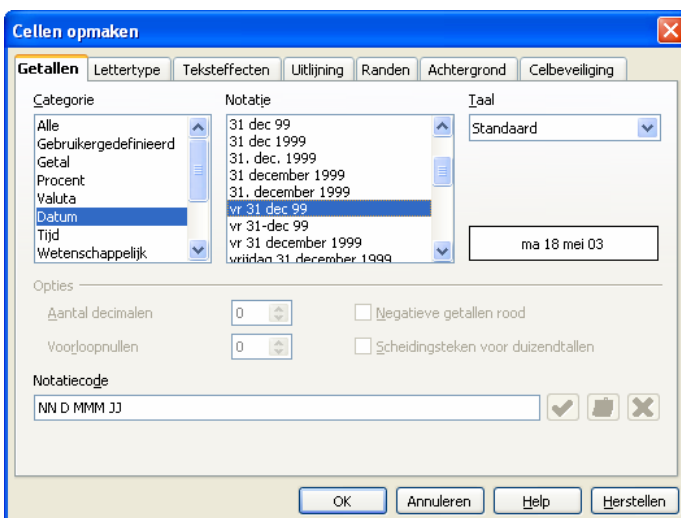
Cellen opmaken

Getallen | Lettertype | Teksteffecten | Uitlijning | Randen | Achtergrond | Celbeveiliging

Categorie
Alle
Gebruikergedefinieerd
Getal
Procent
Valuta
Datum
Tijd
Wetenschappelijk

Notatie
31 dec 99
31 dec 1999
31. dec. 1999
31 december 1999
31. december 1999
vr 31 dec 99
vr 31-dec 99
vr 31 december 1999
vrijdag 31 december 1999

Taal
Standaard

ma 18 mei 03

Opties
Aantal decimalen 0
Voorloopnullen 0
Negatieve getallen rood
Scheidingsteken voor duizendtallen

Notatiecode
NN D MMM JJ

OK | Annuleren | Help | Herstellen